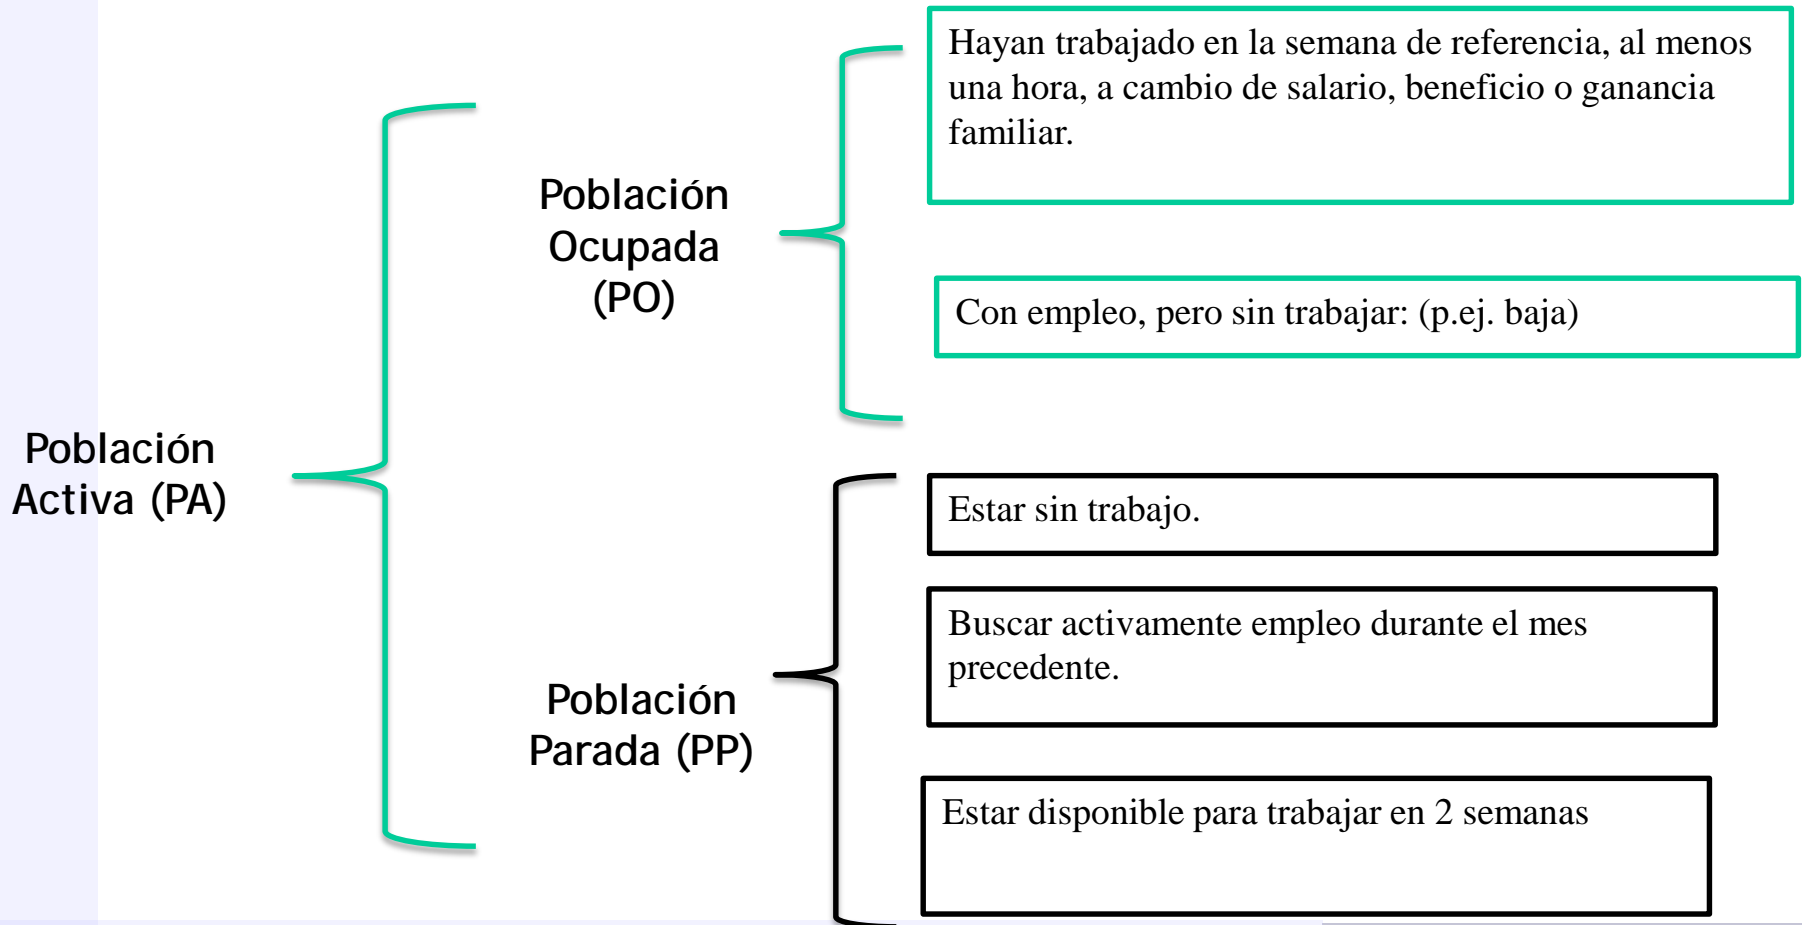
Población Activa (PA)

Población Ocupada (PO)

Hayan trabajado en la semana de referencia, al menos una hora, a cambio de salario, beneficio o ganancia familiar.

Con empleo, pero sin trabajar: (p.ej. baja)

Población Parada (PP)

Estar sin trabajo.

Buscar activamente empleo durante el mes precedente.

Estar disponible para trabajar en 2 semanas